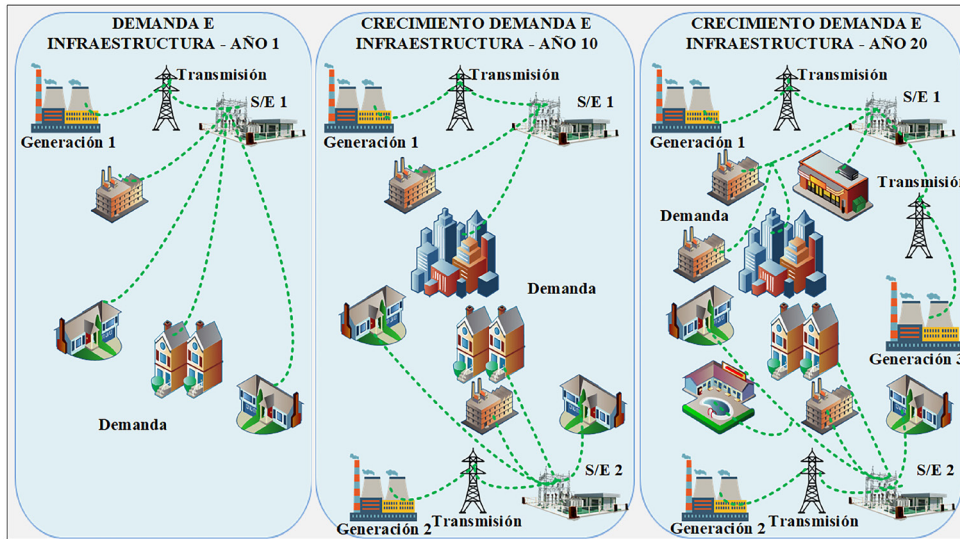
DEMANDA E INFRAESTRUCTURA - AÑO 1

Transmisión
S/E 1
Generación 1
Demanda

CRECIMIENTO DEMANDA E INFRAESTRUCTURA - AÑO 10

Transmisión
S/E 1
Generación 1
Demanda
S/E 2
Generación 2
Transmisión

CRECIMIENTO DEMANDA E INFRAESTRUCTURA - AÑO 20

Transmisión
S/E 1
Generación 1
Transmisió
Demanda
Generación 3
S/E 2
Generación 2
Transmisión